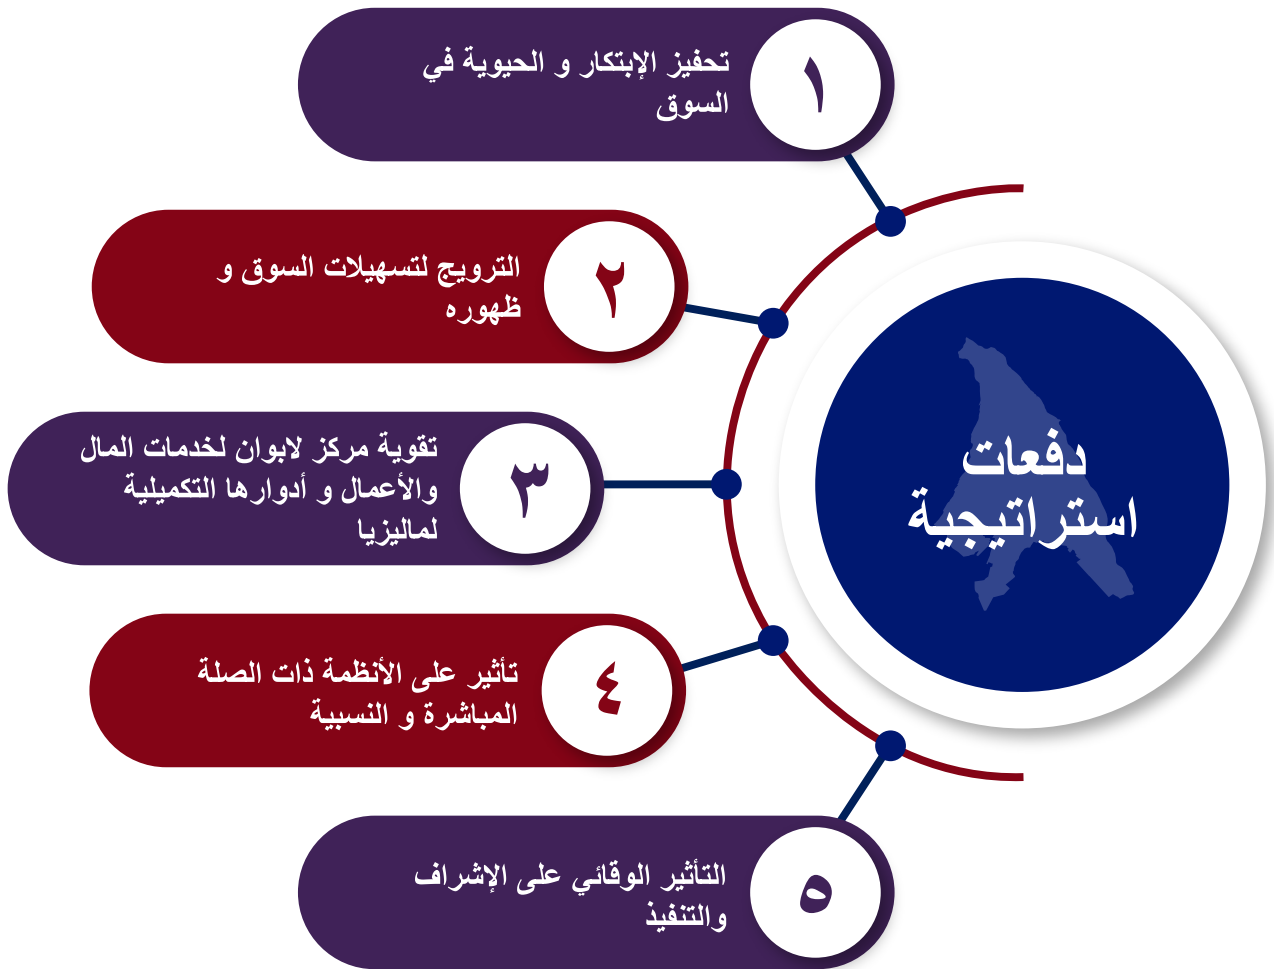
دفعات استراتيجية

١ تحفيز الإبتكار و الحيوية في السوق

٢ الترويج لتسهيلات السوق و ظهوره

٣ تقوية مركز لابوان لخدمات المال والأعمال و أدوارها التكميلية لماليزيا

٤ تأثير على الأنظمة ذات الصلة المباشرة و النسبية

٥ التأثير الوقائي على الإشراف والتنفيذ